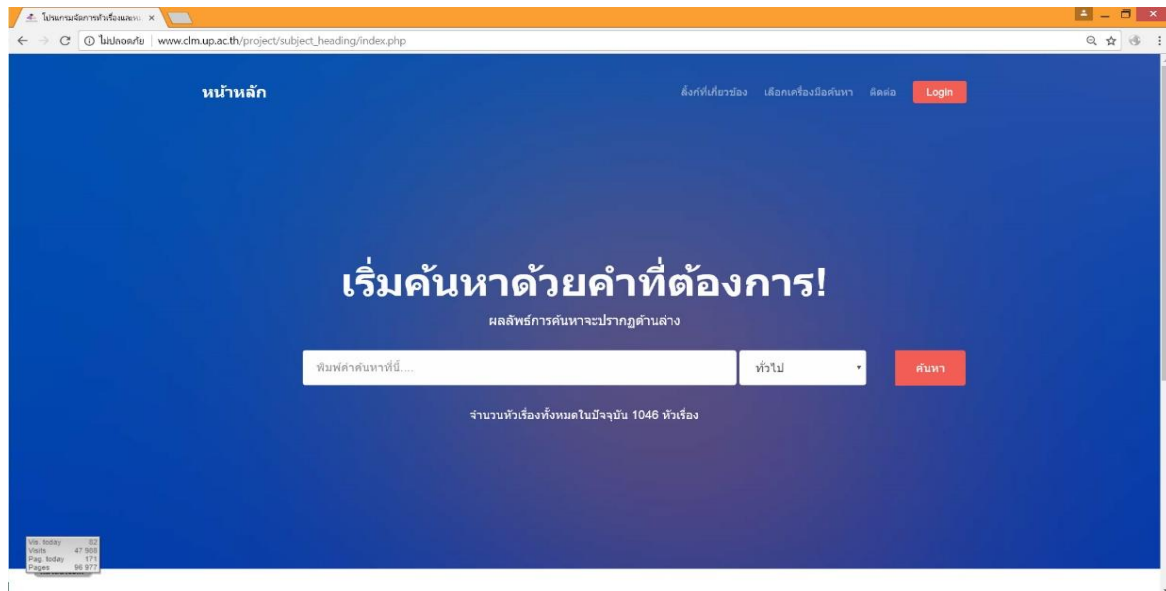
โปรแกรมจัดการหัวเรื่องและห ×

ไม่ปลอดภัย | www.clm.up.ac.th/project/subject_heading/index.php

หน้าหลัก

ลิ้งก์ที่เกี่ยวข้อง เลือกเครื่องมือค้นหา ติดต่อ Login

เริ่มค้นหาด้วยคำที่ต้องการ!

ผลลัพธ์การค้นหาจะปรากฏด้านล่าง

พิมพ์คำค้นหาที่นี่....

ทั่วไป

ค้นหา

จำนวนหัวเรื่องทั้งหมดในปัจจุบัน 1046 หัวเรื่อง

Vis. today 52
Visits 47 908
Pag. today 171
Pages 96 977